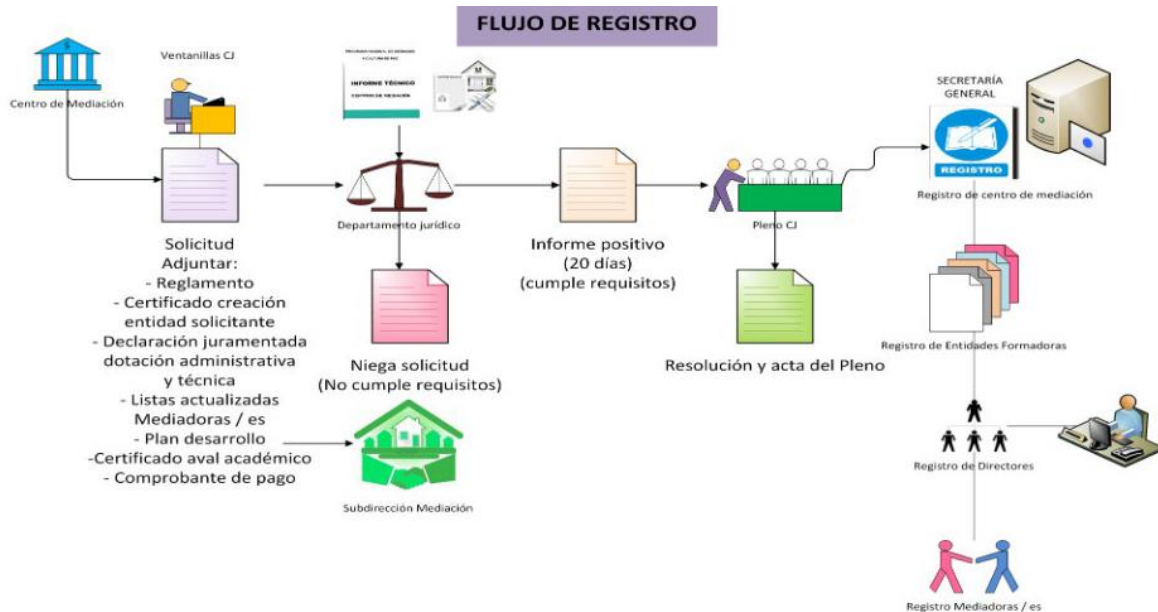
FLUJO DE REGISTRO

Centro de Mediación

Ventanillas CJ

INFORME TÉCNICO

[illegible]

Solicitud
Adjuntar:
- Reglamento
- Certificado creación entidad solicitante
- Declaración juramentada dotación administrativa y técnica
- Listas actualizadas Mediadoras / es
- Plan desarrollo
-Certificado aval académico
- Comprobante de pago

Departamento jurídico

Niega solicitud
(No cumple requisitos)

Subdirección Mediación

Informe positivo
(20 días)
(cumple requisitos)

Pleno CJ

Resolución y acta del Pleno

SECRETARÍA GENERAL

REGISTRO

Registro de centro de mediación

Registro de Entidades Formadoras

Registro de Directores

Registro Mediadoras / es